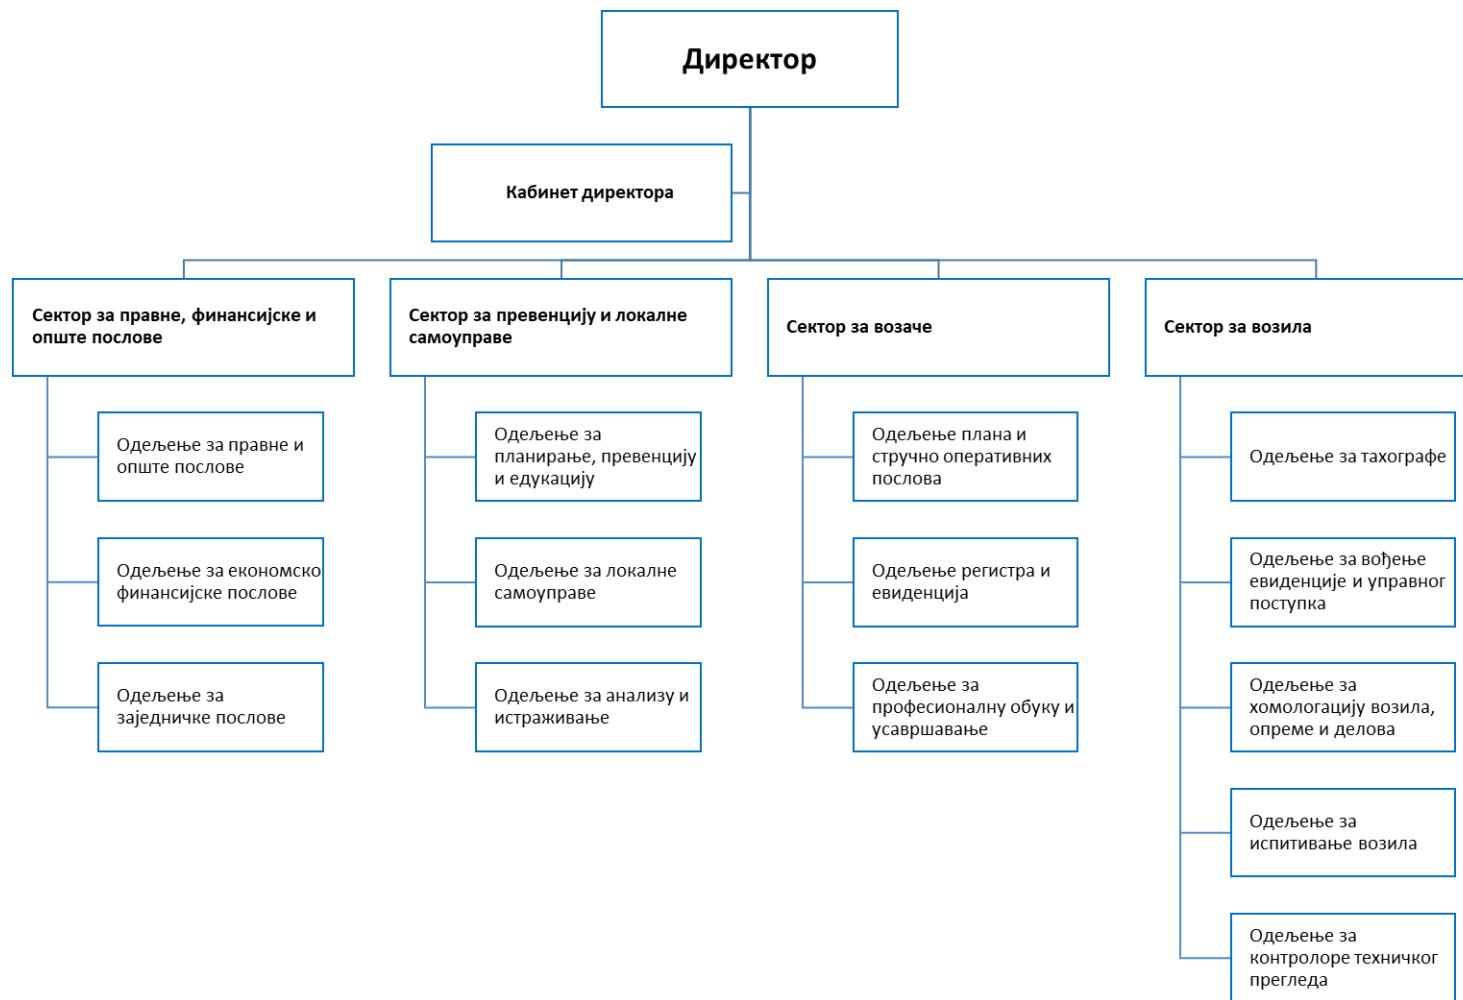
Директор

Кабинет директора

Сектор за правне, финансијске и опште послове

Одељење за правне и опште послове

Одељење за економско финансијске послове

Одељење за заједничке послове

Сектор за превенцију и локалне самоуправе

Одељење за планирање, превенцију и едукацију

Одељење за локалне самоуправе

Одељење за анализу и истраживање

Сектор за возаче

Одељење плана и стручно оперативних послова

Одељење регистра и евиденција

Одељење за професионалну обуку и усавршавање

Сектор за возила

Одељење за тахографе

Одељење за вођење евиденције и управног поступка

Одељење за хомологацију возила, опреме и делова

Одељење за испитивање возила

Одељење за контролоре техничког прегледа